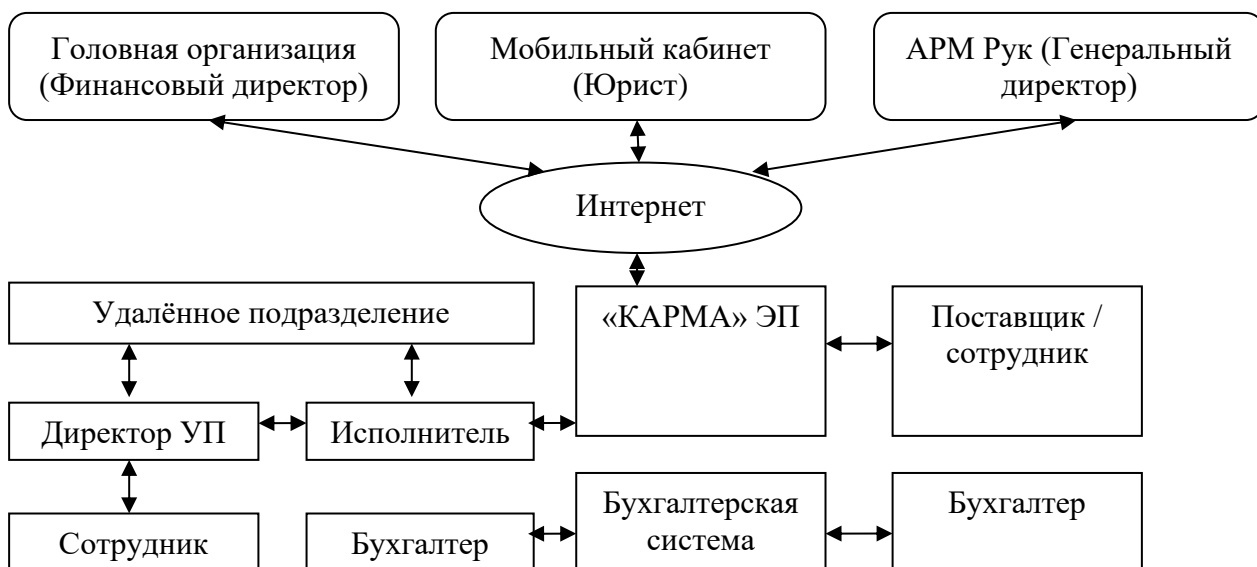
Головная организация (Финансовый директор)

Мобильный кабинет (Юрист)

АРМ Рук (Генеральный директор)

Интернет

Удалённое подразделение

«КАРМА» ЭП

Поставщик / сотрудник

Директор УП

Исполнитель

Бухгалтерская система

Бухгалтер

Сотрудник

Бухгалтер